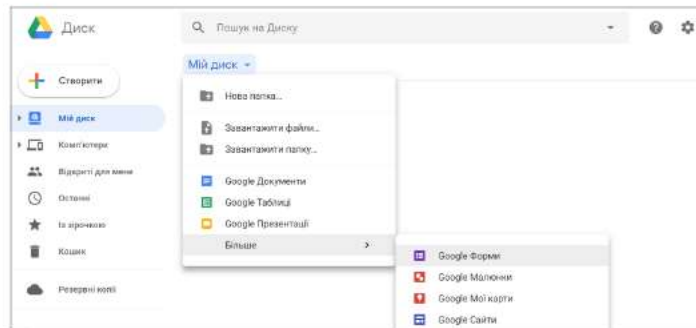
Диск

Пошук на Диску

Мій диск

Створити

Мій диск

Комп'ютери

Відкриті для мене

Останні

Із зірочкою

Кошик

Резервні копії

Нова папка...

Завантажити файли...

Завантажити папку...

Google Документи

Google Таблиці

Google Презентації

Більше

Google Форми

Google Малюнки

Google Мої карти

Google Сайти